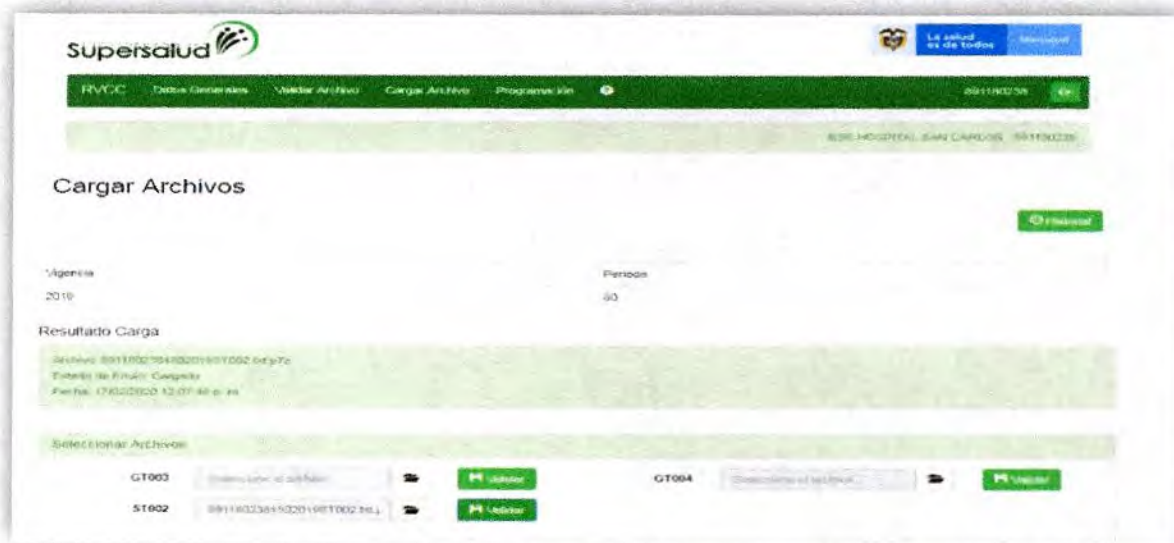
Supersalud

La salud es de todos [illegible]

RVCC Datos Generales Validar Archivo Cargar Archivo Programación

891180238

ESE HOSPITAL SAN CARLOS 891180238

Cargar Archivos

Historial

Vigencia
2019

Periodo
60

Resultado Carga

Archivo: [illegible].txt.zip
Estado de Envío: Cargado
Fecha: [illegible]

Seleccionar Archivos

GT003 Seleccione el archivo Validar

GT004 Seleccione el archivo Validar

ST002 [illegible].txt Validar